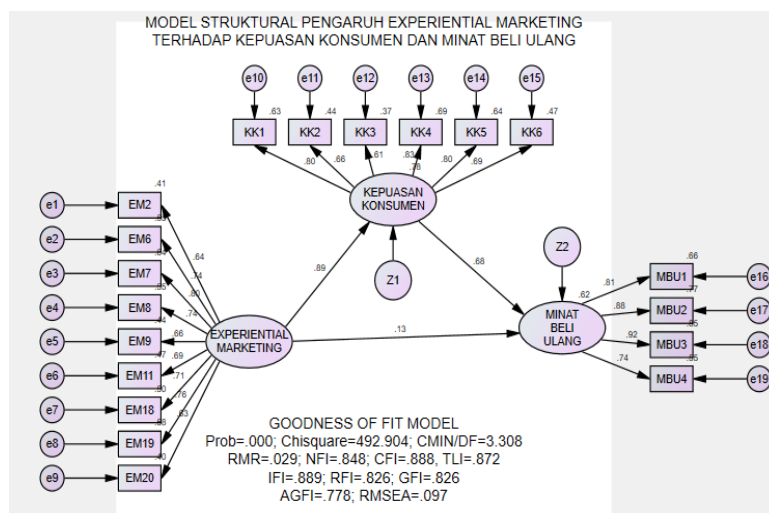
MODEL STRUKTURAL PENGARUH EXPERIENTIAL MARKETING TERHADAP KEPUASAN KONSUMEN DAN MINAT BELI ULANG

e10 e11 e12 e13 e14 e15

.63 .44 .37 .69 .64 .47

KK1 KK2 KK3 KK4 KK5 KK6

.80 .66 .61 .83 .80 .69

.78

KEPUASAN KONSUMEN

.41

e1 EM2

e2 EM6

e3 EM7

e4 EM8

e5 EM9

e6 EM11

e7 EM18

e8 EM19

e9 EM20

.64 .74 .80 .74 .66 .69 .71 .76 .63

.89

Z1

.68

Z2

EXPERIENTIAL MARKETING

.13

.62

MINAT BELI ULANG

.66

.81 .88 .92 .74

.77 .85 .55

MBU1 e16

MBU2 e17

MBU3 e18

MBU4 e19

GOODNESS OF FIT MODEL
Prob=.000; Chisquare=492.904; CMIN/DF=3.308
RMR=.029; NFI=.848; CFI=.888, TLI=.872
IFI=.889; RFI=.826; GFI=.826
AGFI=.778; RMSEA=.097